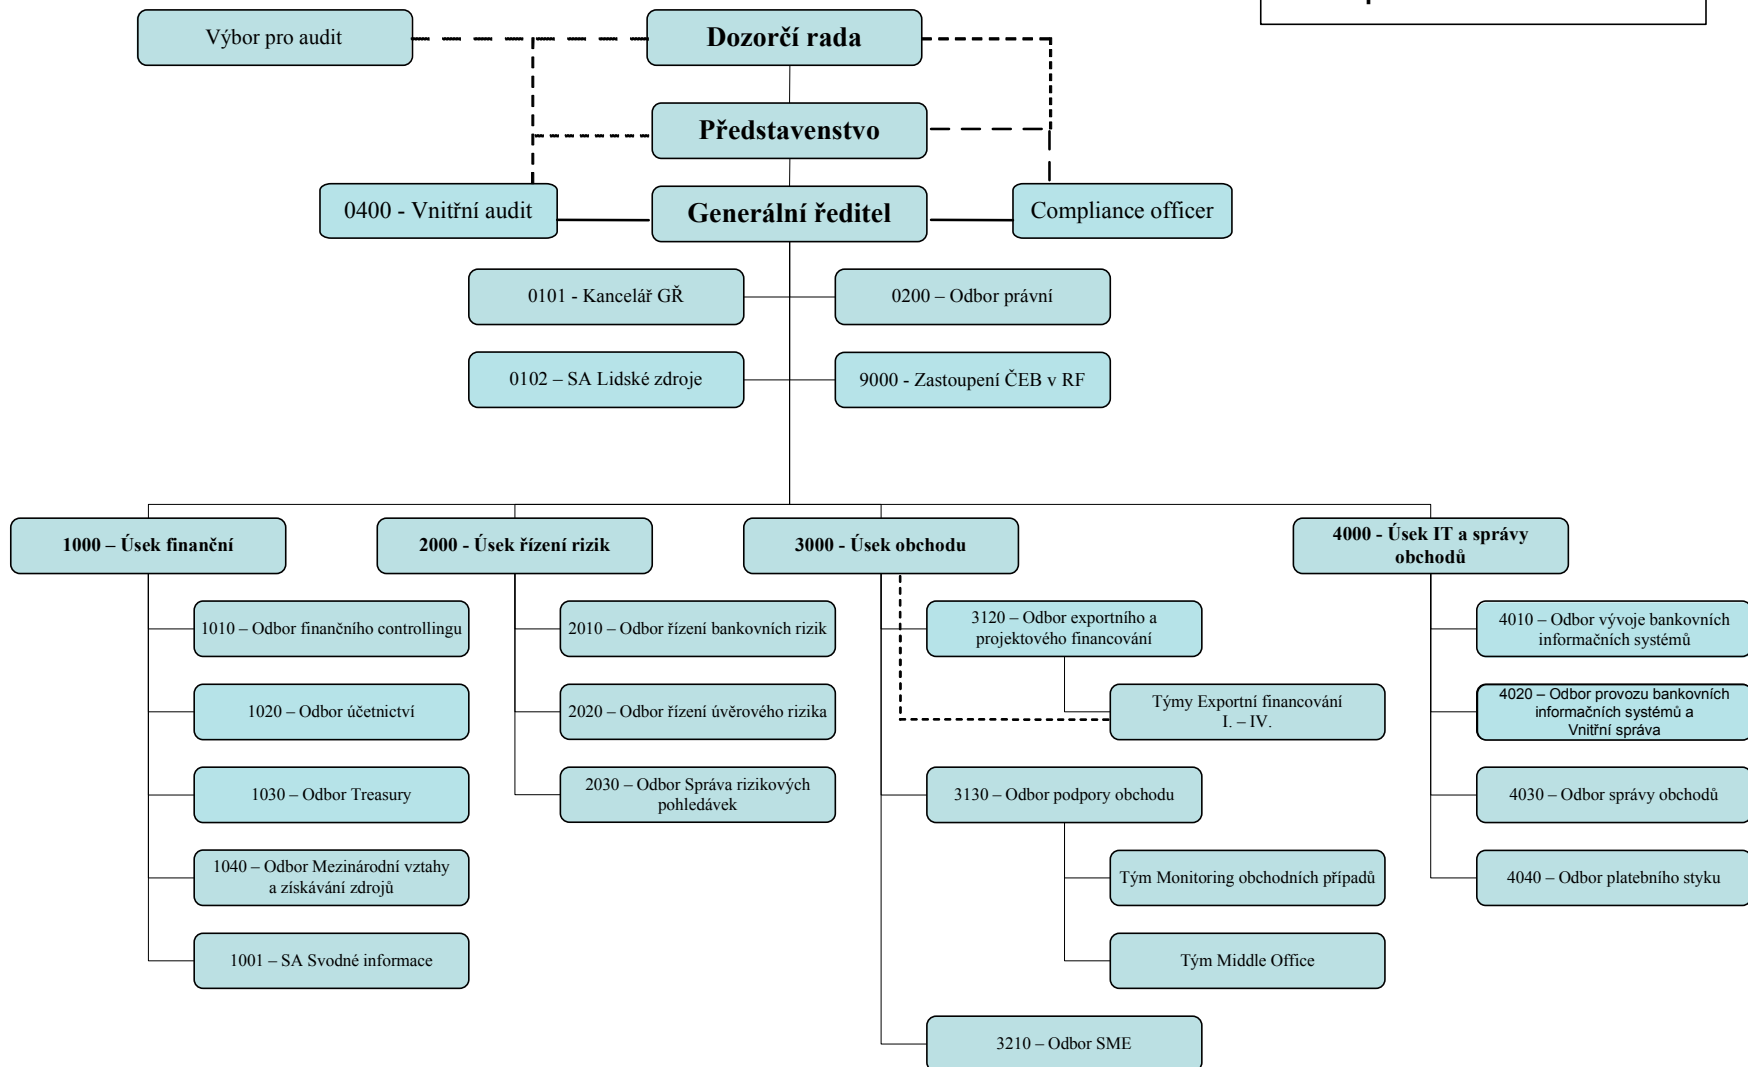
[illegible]

Výbor pro audit

Dozorčí rada

Představenstvo

0400 - Vnitřní audit

Generální ředitel

Compliance officer

0101 - Kancelář GŘ

0200 – Odbor právní

0102 – SA Lidské zdroje

9000 - Zastoupení ČEB v RF

1000 – Úsek finanční

1010 – Odbor finančního controllingu

1020 – Odbor účetnictví

1030 – Odbor Treasury

1040 – Odbor Mezinárodní vztahy a získávání zdrojů

1001 – SA Svodné informace

2000 - Úsek řízení rizik

2010 – Odbor řízení bankovních rizik

2020 – Odbor řízení úvěrového rizika

2030 – Odbor Správa rizikových pohledávek

3000 - Úsek obchodu

3120 – Odbor exportního a projektového financování

Týmy Exportní financování I. – IV.

3130 – Odbor podpory obchodu

Tým Monitoring obchodních případů

Tým Middle Office

3210 – Odbor SME

4000 - Úsek IT a správy obchodů

4010 – Odbor vývoje bankovních informačních systémů

4020 – Odbor provozu bankovních informačních systémů a Vnitřní správa

4030 – Odbor správy obchodů

4040 – Odbor platebního styku